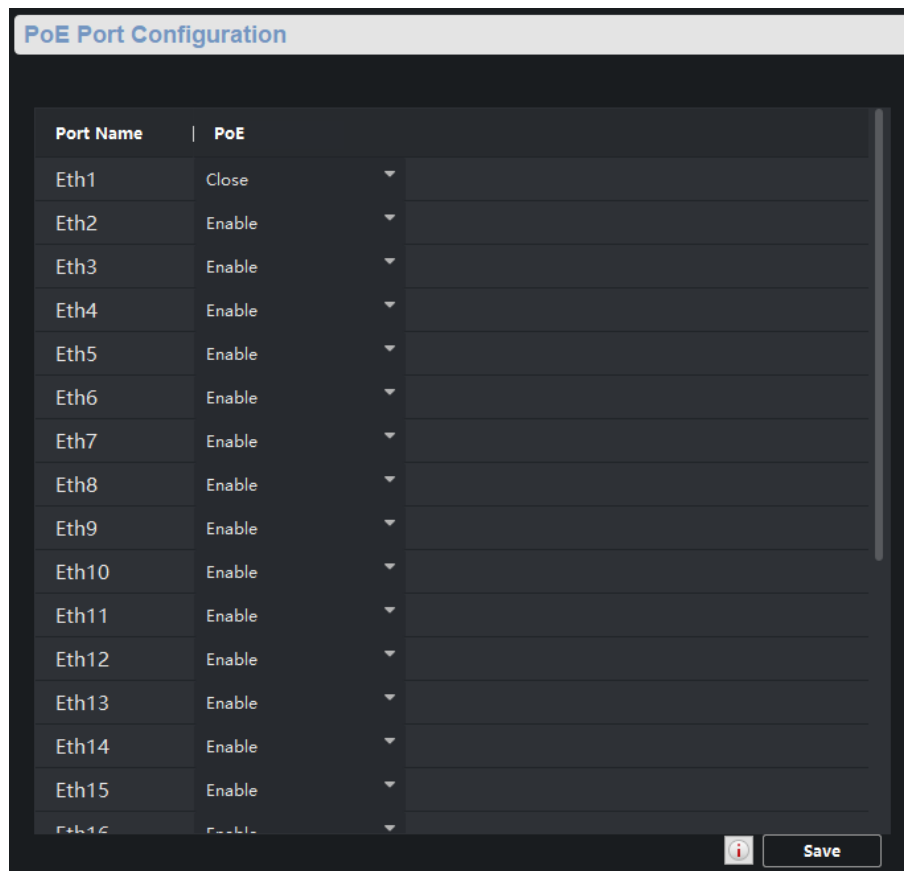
PoE Port Configuration

| Port Name | PoE |
|---|---|
| Eth1 | Close |
| Eth2 | Enable |
| Eth3 | Enable |
| Eth4 | Enable |
| Eth5 | Enable |
| Eth6 | Enable |
| Eth7 | Enable |
| Eth8 | Enable |
| Eth9 | Enable |
| Eth10 | Enable |
| Eth11 | Enable |
| Eth12 | Enable |
| Eth13 | Enable |
| Eth14 | Enable |
| Eth15 | Enable |
| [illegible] | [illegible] |

Save